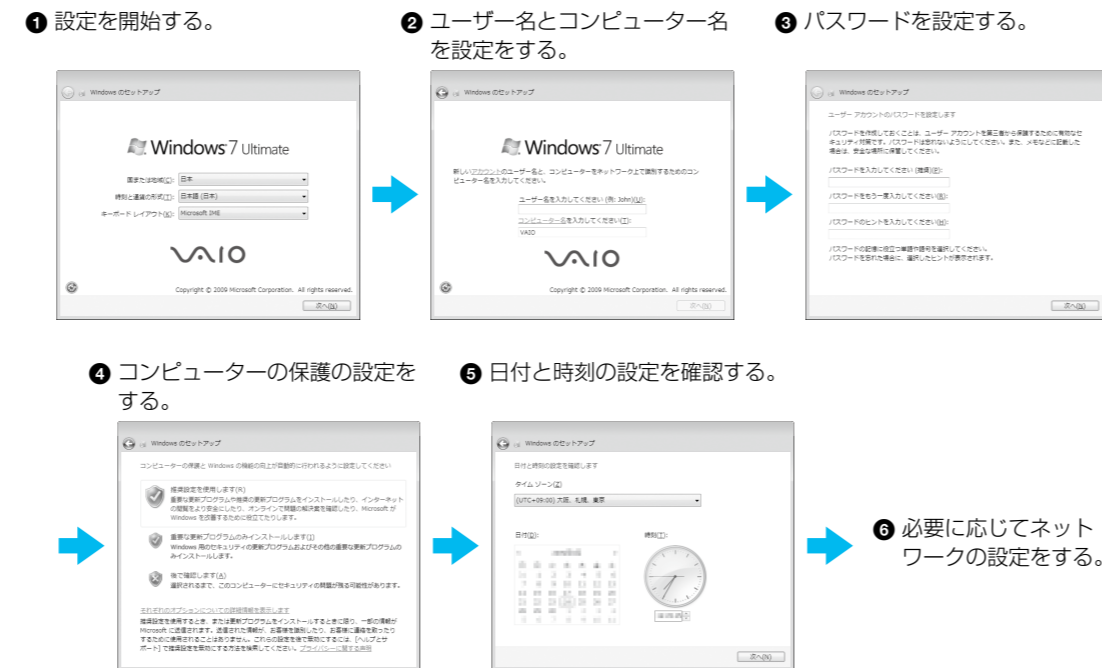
❶ 設定を開始する。

Windows のセットアップ

Windows 7 Ultimate

国または地域(C): 日本
時刻と通貨の形式(T): 日本語 (日本)
キーボード レイアウト(K): Microsoft IME

VAIO

Copyright © 2009 Microsoft Corporation. All rights reserved.

次へ(N)

❷ ユーザー名とコンピューター名を設定をする。

Windows のセットアップ

Windows 7 Ultimate

新しいアカウントのユーザー名と、コンピューターをネットワーク上で識別するためのコンピューター名を入力してください。

ユーザー名を入力してください (例: John)(U):

コンピューター名を入力してください(T):
VAIO

VAIO

Copyright © 2009 Microsoft Corporation. All rights reserved.

次へ(N)

❸ パスワードを設定する。

Windows のセットアップ

ユーザー アカウントのパスワードを設定します

パスワードを作成しておくことは、ユーザー アカウントを第三者から保護するために有効なセキュリティ対策です。パスワードは忘れないようにしてください。また、メモなどに記載した場合は、安全な場所に保管してください。

パスワードを入力してください (推奨)(P):

パスワードをもう一度入力してください(R):

パスワードのヒントを入力してください(H):

パスワードの記憶に役立つ単語や語句を選択してください。
パスワードを忘れた場合に、選択したヒントが表示されます。

次へ(N)

❹ コンピューターの保護の設定をする。

Windows のセットアップ

コンピューターの保護と Windows の機能の向上が自動的に行われるように設定してください

推奨設定を使用します(R)
重要な更新プログラムや推奨の更新プログラムをインストールしたり、インターネットの閲覧をより安全にしたり、オンラインで問題の解決策を確認したり、Microsoft が Windows を改善するために役立てたりします。

重要な更新プログラムのみインストールします(I)
Windows 用のセキュリティの更新プログラムおよびその他の重要な更新プログラムのみインストールします。

後で確認します(A)
選択されるまで、このコンピューターにセキュリティの問題が残る可能性があります。

それぞれのオプションについての詳細情報を表示します
推奨設定を使用するとき、または更新プログラムをインストールするときに限り、一部の情報が Microsoft に送信されます。送信された情報が、お客様を識別したり、お客様に連絡を取ったりするために使用されることはありません。これらの設定を後で無効にするには、[ヘルプとサポート] で推奨設定を無効にする方法を検索してください。プライバシーに関する声明

❺ 日付と時刻の設定を確認する。

Windows のセットアップ

日付と時刻の設定を確認します

タイム ゾーン(Z):
(UTC+09:00) 大阪、札幌、東京

日付(D):

時刻(T):

次へ(N)

❻ 必要に応じてネットワークの設定をする。